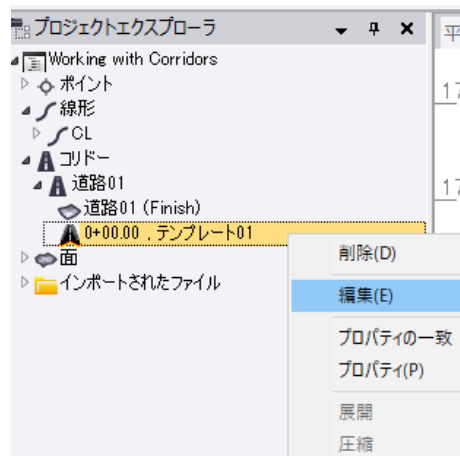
プロジェクトエクスプローラ
Working with Corridors
ポイント
線形
CL
コリドー
道路01
道路01 (Finish)
0+00.00 , テンプレート01
面
インポートされたファイル
削除(D)
編集(E)
プロパティの一致
プロパティ(P)
展開
圧縮
平
17
17